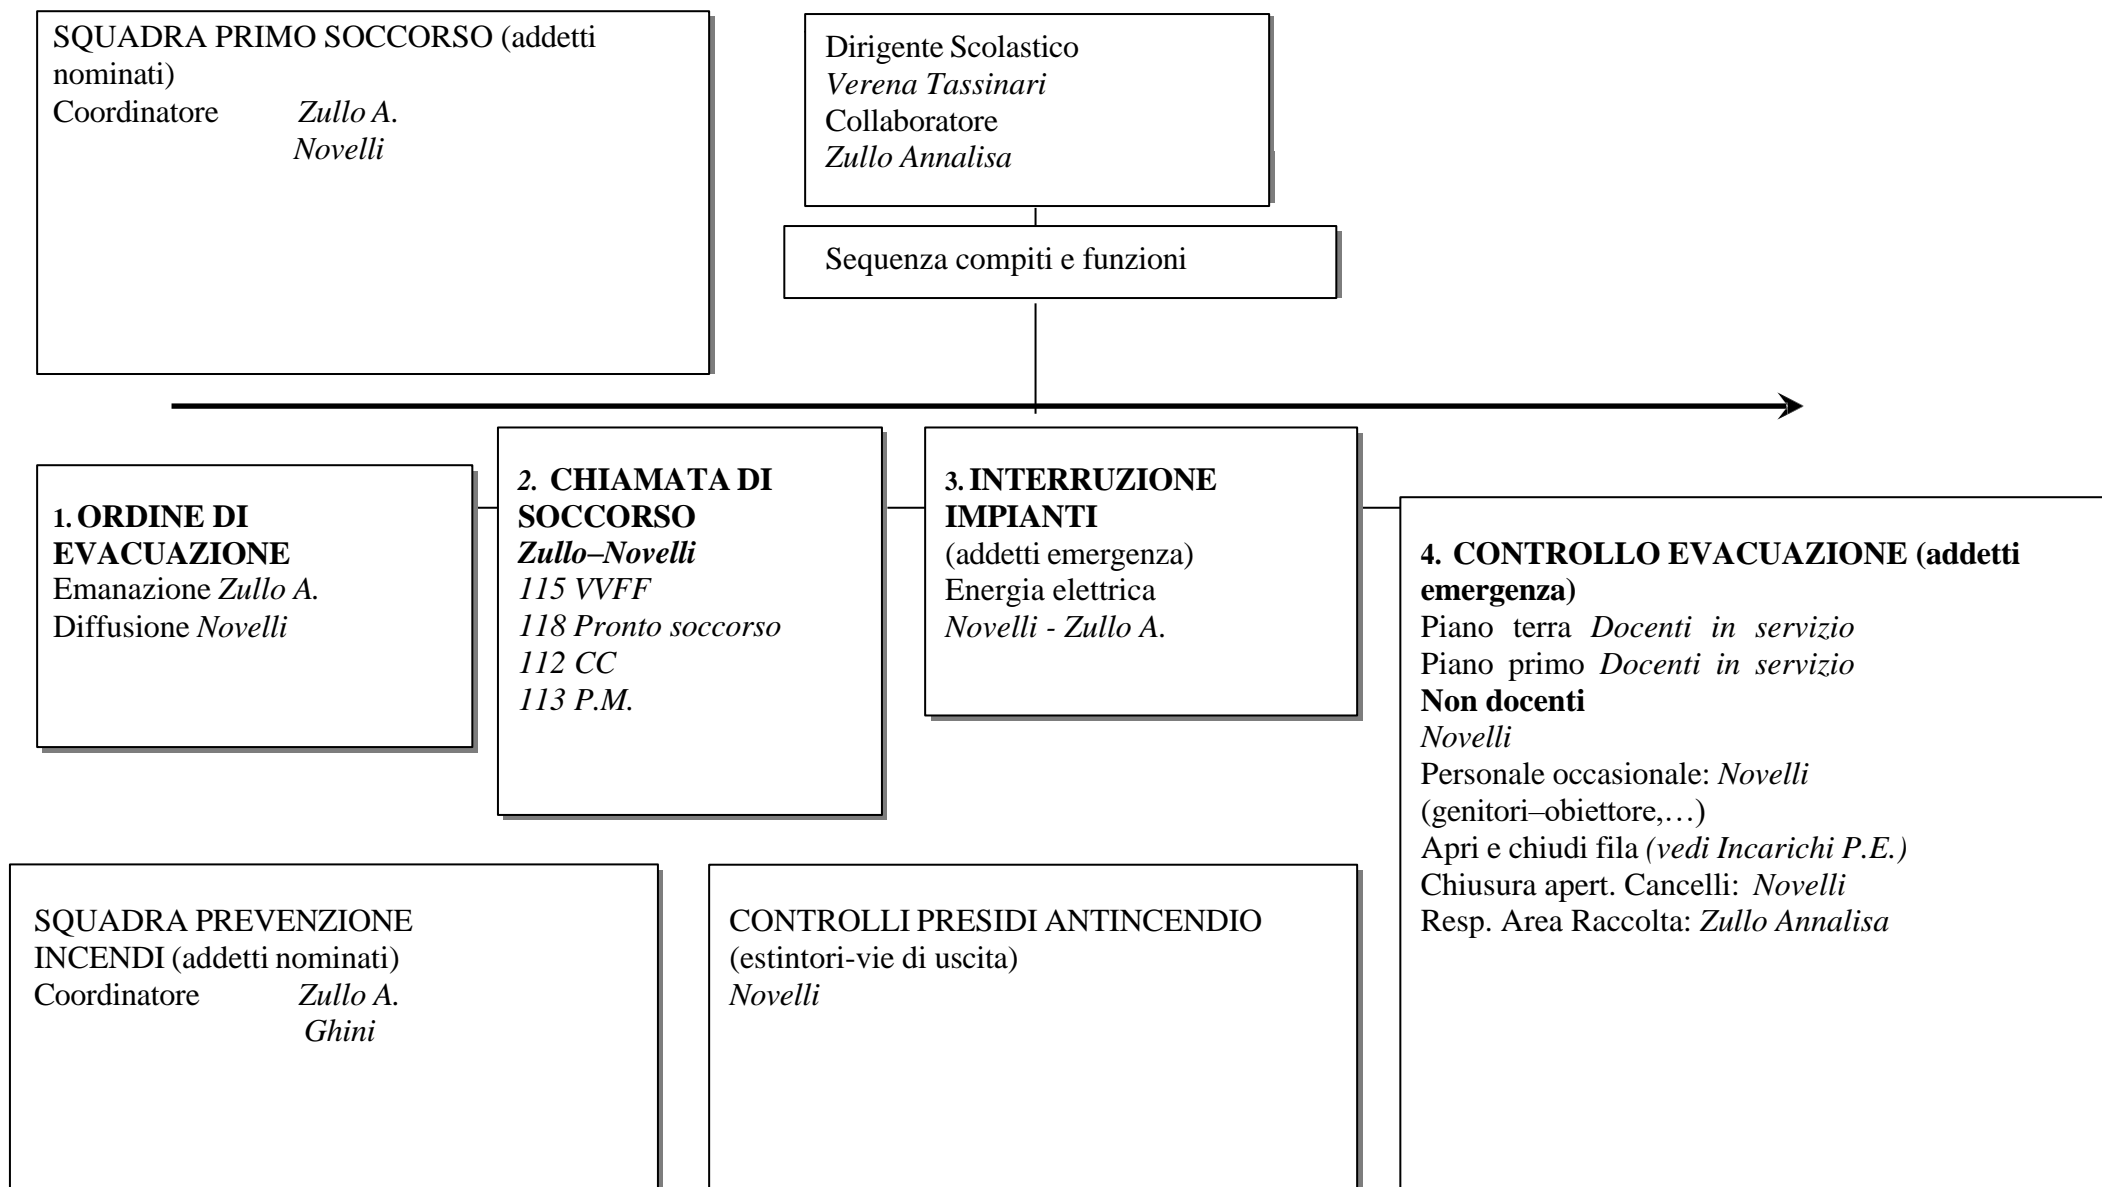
SQUADRA PRIMO SOCCORSO (addetti nominati)
Coordinatore *Zullo A.*
*Novelli*

Dirigente Scolastico
*Verena Tassinari*
Collaboratore
*Zullo Annalisa*

Sequenza compiti e funzioni

**1. ORDINE DI EVACUAZIONE**
Emanazione *Zullo A.*
Diffusione *Novelli*

***2.* CHIAMATA DI SOCCORSO**
***Zullo–Novelli***
*115 VVFF*
*118 Pronto soccorso*
*112 CC*
*113 P.M.*

**3. INTERRUZIONE IMPIANTI**
(addetti emergenza)
Energia elettrica
*Novelli - Zullo A.*

**4. CONTROLLO EVACUAZIONE (addetti emergenza)**
Piano terra *Docenti in servizio*
Piano primo *Docenti in servizio*
**Non docenti**
*Novelli*
Personale occasionale: *Novelli*
(genitori–obiettore,…)
Apri e chiudi fila *(vedi Incarichi P.E.)*
Chiusura apert. Cancelli: *Novelli*
Resp. Area Raccolta: *Zullo Annalisa*

SQUADRA PREVENZIONE INCENDI (addetti nominati)
Coordinatore *Zullo A.*
*Ghini*

CONTROLLI PRESIDI ANTINCENDIO
(estintori-vie di uscita)
*Novelli*